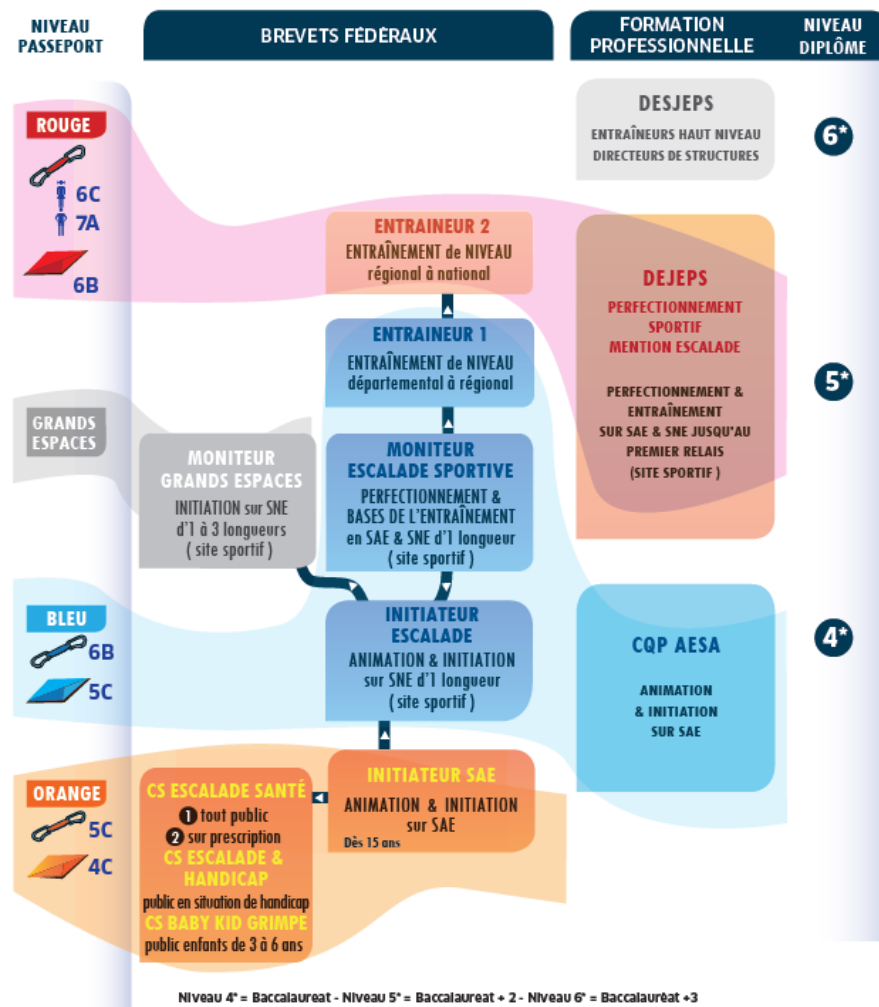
NIVEAU PASSEPORT

BREVETS FÉDÉRAUX

FORMATION PROFESSIONNELLE

NIVEAU DIPLÔME

ROUGE

6C

7A

6B

DESJEPS

ENTRAÎNEURS HAUT NIVEAU
DIRECTEURS DE STRUCTURES

6*

ENTRAINEUR 2
ENTRAÎNEMENT de NIVEAU régional à national

DEJEPS

PERFECTIONNEMENT SPORTIF MENTION ESCALADE

PERFECTIONNEMENT & ENTRAÎNEMENT SUR SAE & SNE JUSQU'AU PREMIER RELAIS (SITE SPORTIF)

ENTRAINEUR 1
ENTRAÎNEMENT de NIVEAU départemental à régional

5*

GRANDS ESPACES

MONITEUR GRANDS ESPACES
INITIATION sur SNE d'1 à 3 longueurs ( site sportif )

MONITEUR ESCALADE SPORTIVE
PERFECTIONNEMENT & BASES DE L'ENTRAÎNEMENT en SAE & SNE d'1 longueur ( site sportif )

BLEU

6B

5C

INITIATEUR ESCALADE
ANIMATION & INITIATION sur SNE d'1 longueur ( site sportif )

CQP AESA

ANIMATION & INITIATION SUR SAE

4*

ORANGE

5C

4C

CS ESCALADE SANTÉ
❶ tout public
❷ sur prescription
CS ESCALADE & HANDICAP
public en situation de handicap
CS BABY KID GRIMPE
public enfants de 3 à 6 ans

INITIATEUR SAE
ANIMATION & INITIATION sur SAE
Dès 15 ans

Niveau 4* = Baccalauréat - Niveau 5* = Baccalauréat + 2 - Niveau 6* = Baccalauréat +3